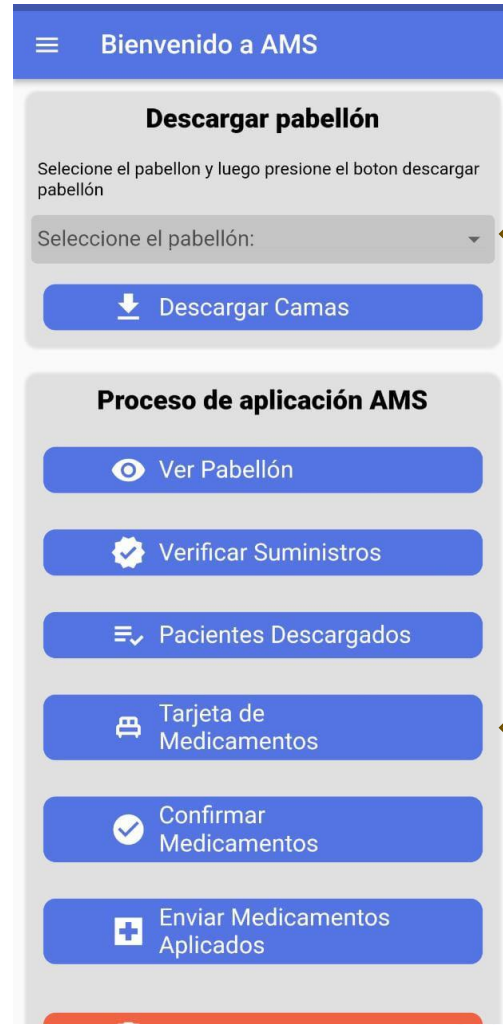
Bienvenido a AMS

Descargar pabellón

Selecione el pabellon y luego presione el boton descargar pabellón

Seleccione el pabellón:

Descargar Camas

Proceso de aplicación AMS

Ver Pabellón

Verificar Suministros

Pacientes Descargados

Tarjeta de Medicamentos

Confirmar Medicamentos

Enviar Medicamentos Aplicados